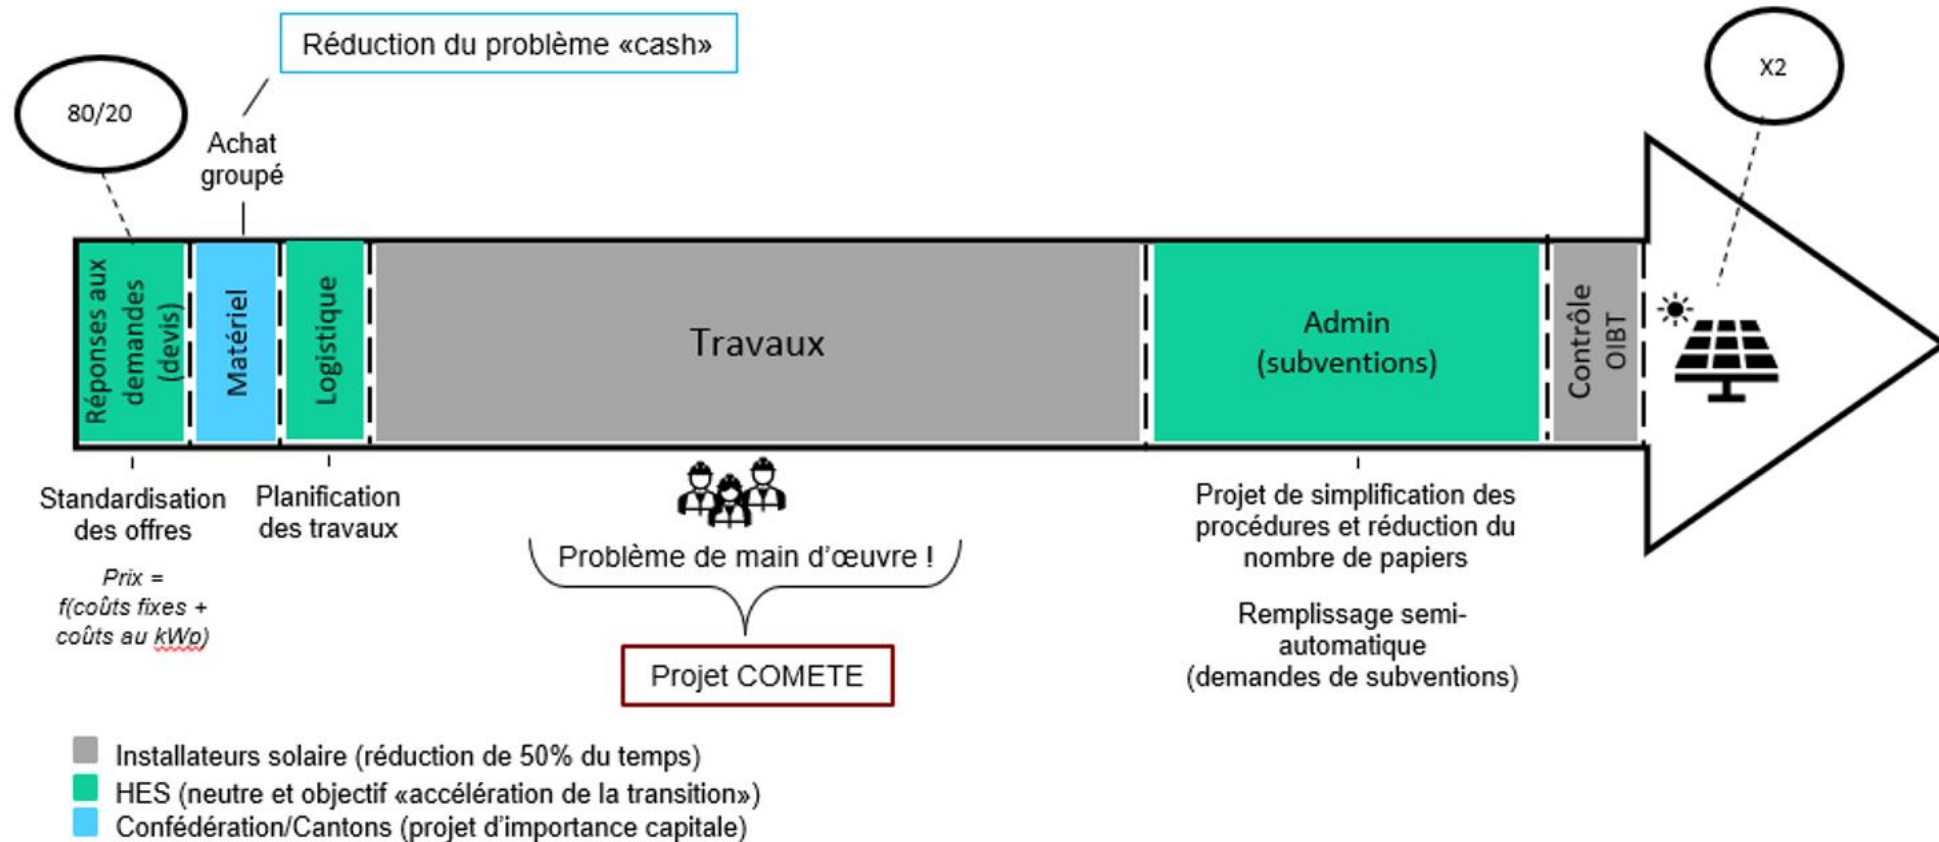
Réduction du problème «cash»

80/20

Achat groupé

X2

Réponses aux demandes (devis)

Matériel

Logistique

Travaux

Admin (subventions)

Contrôle OIBT

Standardisation des offres

Prix = f(coûts fixes + coûts au kWp)

Planification des travaux

Problème de main d'œuvre !

Projet COMETE

Projet de simplification des procédures et réduction du nombre de papiers

Remplissage semi-automatique (demandes de subventions)

Installateurs solaire (réduction de 50% du temps)
HES (neutre et objectif «accélération de la transition»)
Confédération/Cantons (projet d'importance capitale)